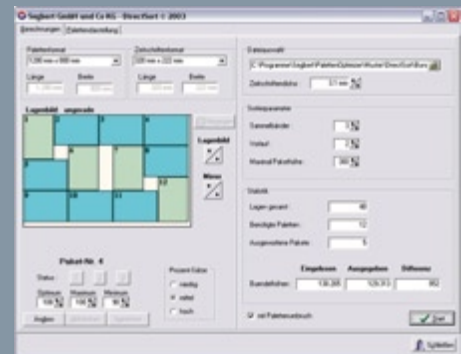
Siegbert GmbH und Co KG - DirectSort © 2003

Berechnungen | Palettendarstellung

Palettenformat
1200 mm x 800 mm

Länge
1.200 mm

Breite
800 mm

Zwischenformat
500 mm x 333 mm

Länge
500 mm

Breite
333 mm

Lagenbild ungerade

1 2 3 4 5 6 7 8 9 10 11 12

Lagenbild

Menü

Paket-Nr. 4

Status

Optimum
100
Maximum
100
Minimum
90

Prozent Faktor
○ niedrig
● mittel
○ hoch

Anlgen

Dateiauswahl
C:\Programme\Siegbert\Palettenoptimierer\Muster\DirectSort\Bsp

Zwischenlagedicke
0,1 mm

Sortierparameter
Sammelbänder 3
Vorlauf 2
Maximal Pakethöhe 380

Statistik
Lagen gesamt 48
Benötigte Paletten 12
Ausgewiesene Pakete 5

Eingehoben | Ausgegeben | Differenz
Bandeffizienz 138.265 | 129.913 | 852

☑ mit Palettenausdruck

Ende

Schließen